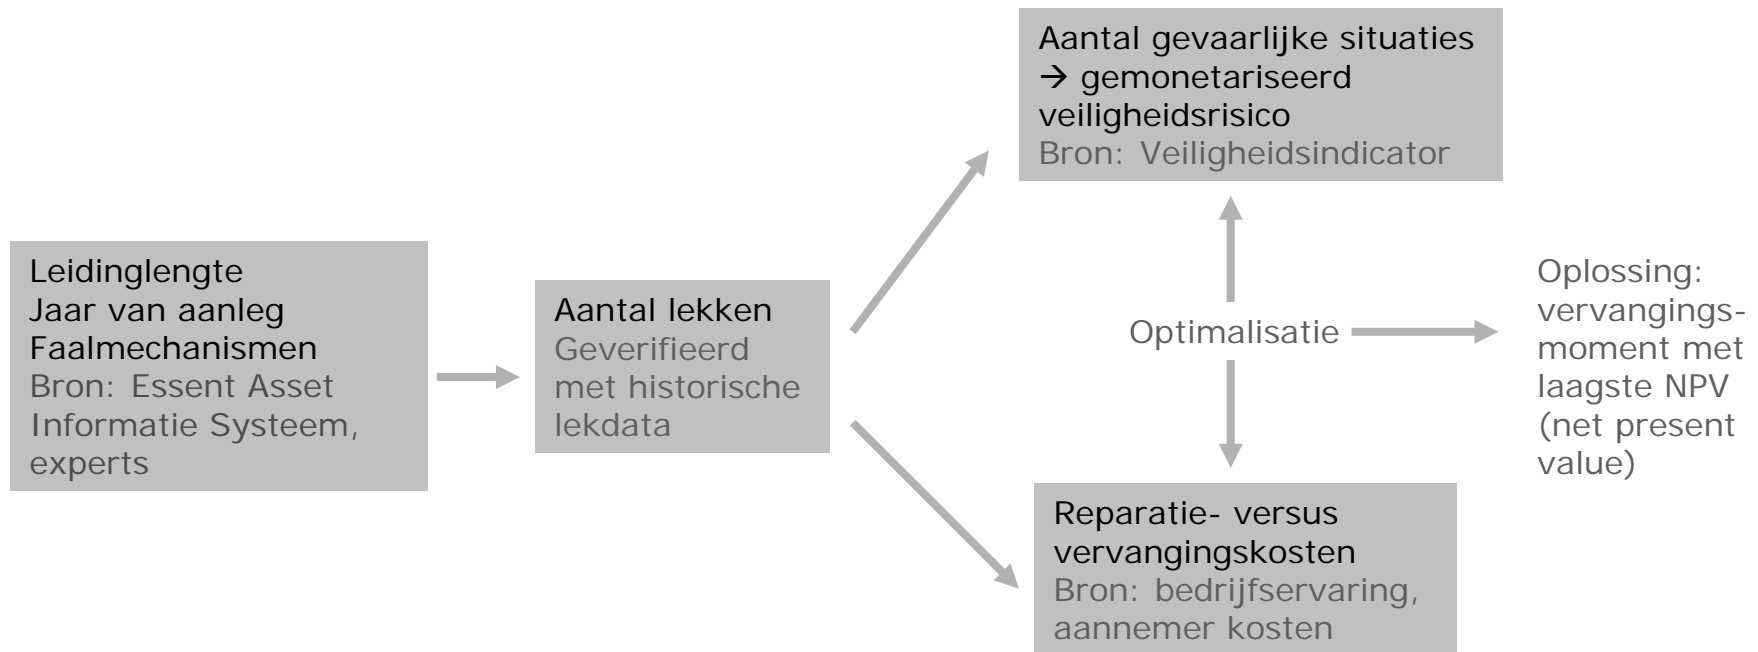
Leidinglengte
Jaar van aanleg
Faalmechanismen
Bron: Essent Asset Informatie Systeem, experts

Aantal lekken
Geverifieerd met historische lekdata

Aantal gevaarlijke situaties
→ gemonetariseerd veiligheidsrisico
Bron: Veiligheidsindicator

Optimalisatie

Reparatie- versus vervangingskosten
Bron: bedrijfservaring, aannemer kosten

Oplossing: vervangingsmoment met laagste NPV (net present value)